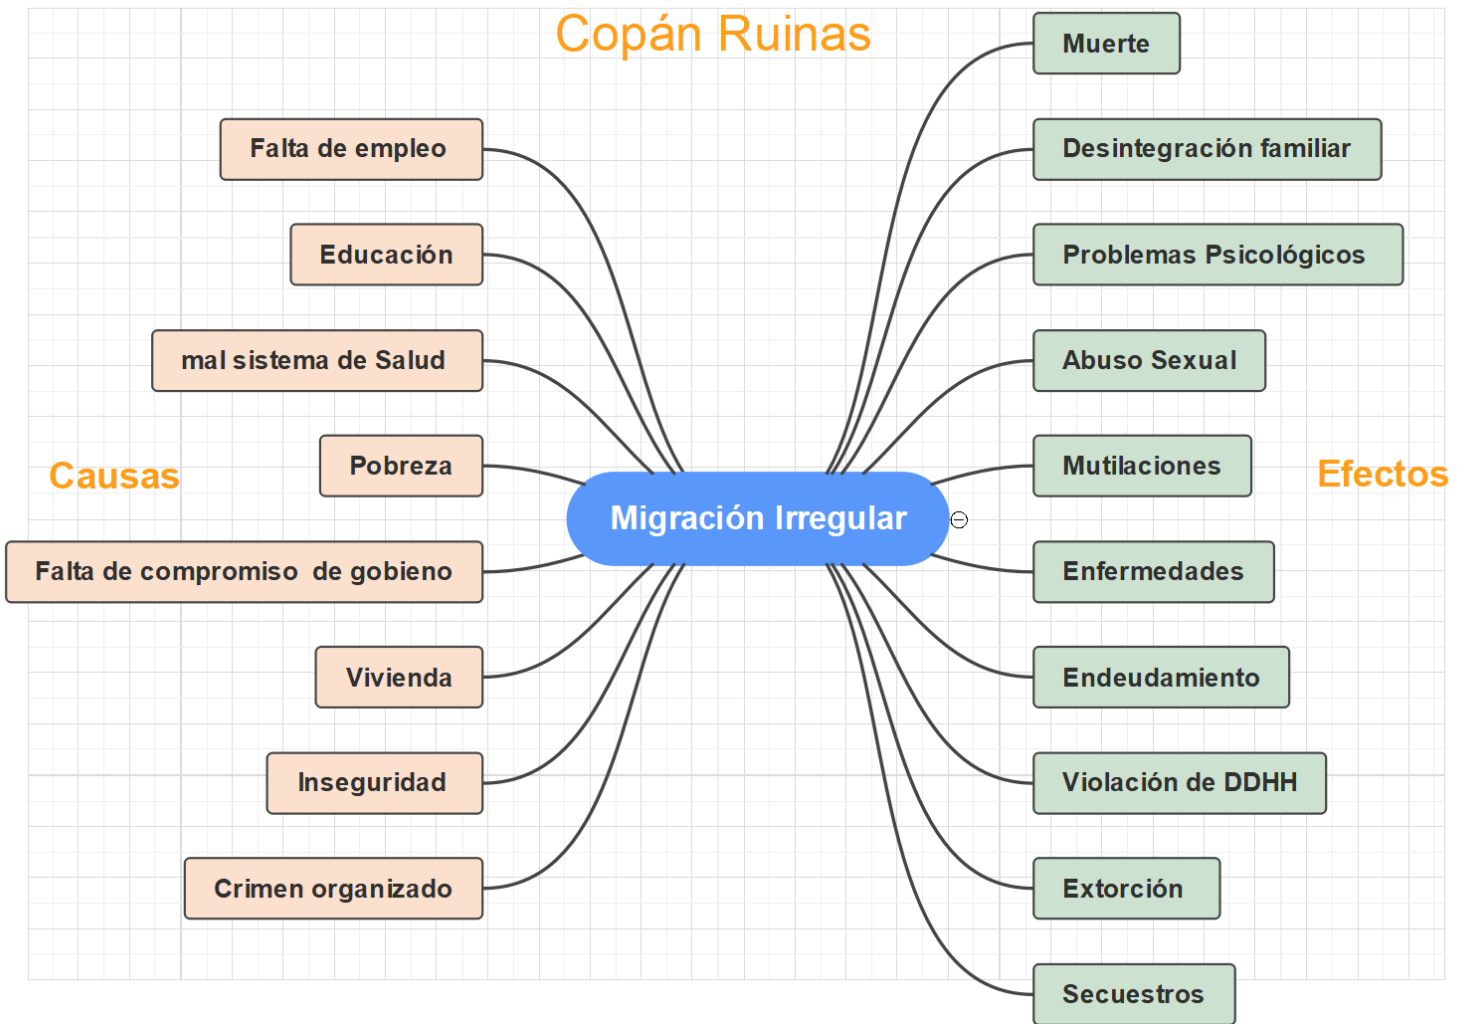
Copán Ruinas

Causas

Falta de empleo

Educación

mal sistema de Salud

Pobreza

Falta de compromiso de gobieno

Vivienda

Inseguridad

Crimen organizado

Migración Irregular

Efectos

Muerte

Desintegración familiar

Problemas Psicológicos

Abuso Sexual

Mutilaciones

Enfermedades

Endeudamiento

Violación de DDHH

Extorción

Secuestros